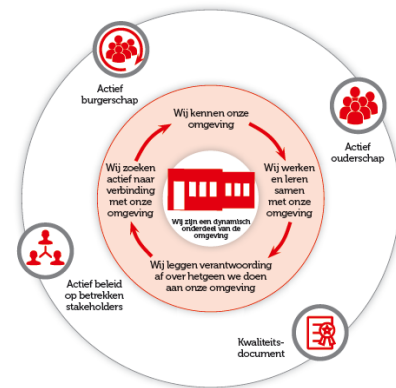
Actief burgerschap

Actief ouderschap

Wij kennen onze omgeving

Wij werken en leren samen met onze omgeving

Wij leggen verantwoording af over hetgeen we doen aan onze omgeving

Wij zoeken actief naar verbinding met onze omgeving

Wij zijn een dynamisch onderdeel van de omgeving

Actief beleid op betrekken stakeholders

Kwaliteitsdocument